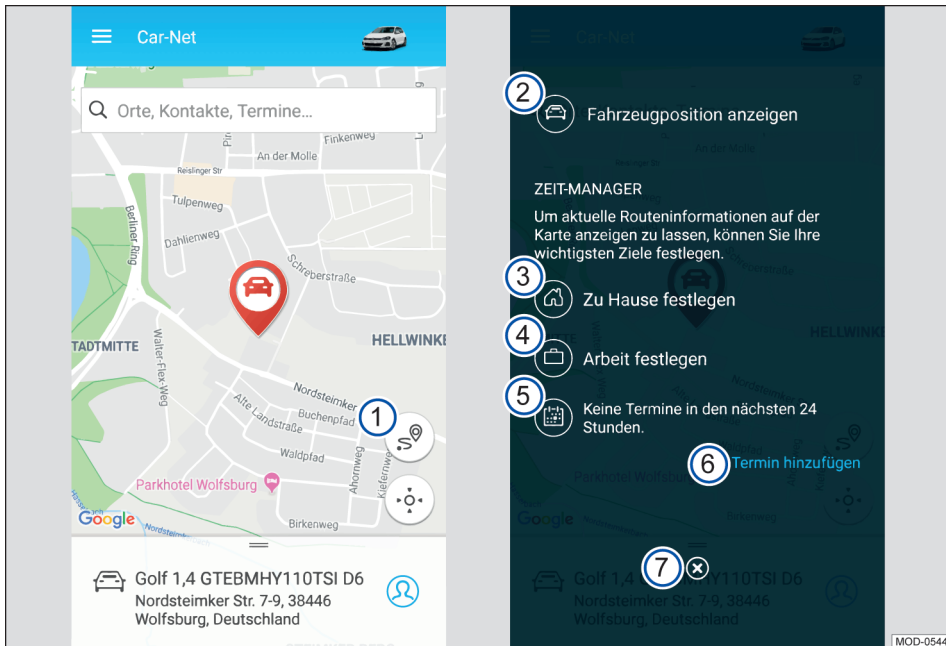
Car-Net

Orte, Kontakte, Termine...

Finkenweg
An der Mölle
Reislinger Str
Tulpenweg
Berliner Ring
Dahlienweg
Schreberstraße
HELLWINKE
TADTMITTE
Walter-Flex-Weg
Nordsteimker
Alte Landstraße
Buchenpfad
Waldpfad
Ahornweg
Kiefernweg
Parkhotel Wolfsburg
Google
Birkenweg

1

Golf 1,4 GTEBMHY110TSI D6
Nordsteimker Str. 7-9, 38446
Wolfsburg, Deutschland

Car-Net

2 Fahrzeugposition anzeigen

ZEIT-MANAGER
Um aktuelle Routeninformationen auf der Karte anzeigen zu lassen, können Sie Ihre wichtigsten Ziele festlegen.

3 Zu Hause festlegen

4 Arbeit festlegen

5 Keine Termine in den nächsten 24 Stunden.

6 Termin hinzufügen

7

Golf 1,4 GTEBMHY110TSI D6
Nordsteimker Str. 7-9, 38446
Wolfsburg, Deutschland

MOD-0544